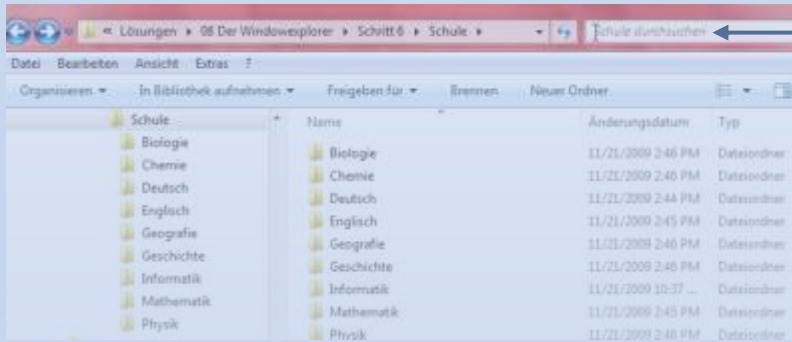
« Lösungen ▸ 08 Der Windowexplorer ▸ Schitt 6 ▸ Schule ▸

Schule durchsuchen

Datei Bearbeiten Ansicht Extras ?

Organisieren ▾ In Bibliothek aufnehmen ▾ Freigeben für ▾ Brennen Neuer Ordner

Schule
Biologie
Chemie
Deutsch
Englisch
Geografie
Geschichte
Informatik
Mathematik
Physik

| Name | Änderungsdatum | Typ |
|---|---|---|
| Biologie | 11/21/2009 2:46 PM | Dateiordner |
| Chemie | 11/21/2009 2:46 PM | Dateiordner |
| Deutsch | 11/21/2009 2:44 PM | Dateiordner |
| Englisch | 11/21/2009 2:45 PM | Dateiordner |
| Geografie | 11/21/2009 2:46 PM | Dateiordner |
| Geschichte | 11/21/2009 2:46 PM | Dateiordner |
| Informatik | 11/21/2009 10:37 ... | Dateiordner |
| Mathematik | 11/21/2009 2:45 PM | Dateiordner |
| Physik | 11/21/2009 2:46 PM | Dateiordner |